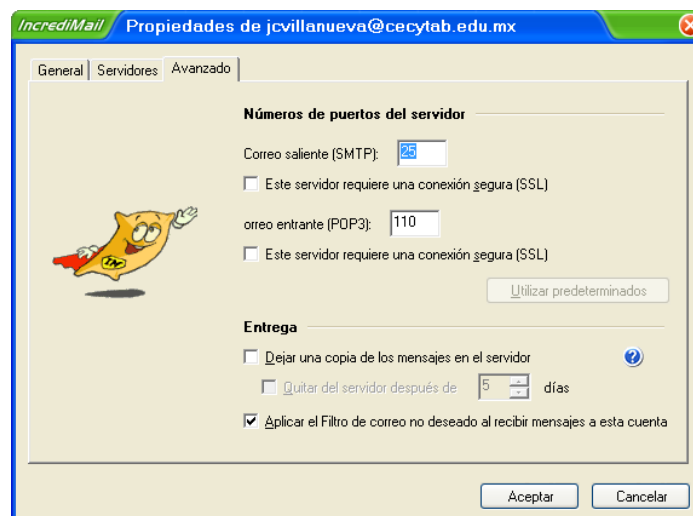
IncrediMail Propiedades de jcvillanueva@cecytab.edu.mx

General Servidores Avanzado

Números de puertos del servidor

Correo saliente (SMTP): 25

Este servidor requiere una conexión segura (SSL)

orreo entrante (POP3): 110

Este servidor requiere una conexión segura (SSL)

Utilizar predeterminados

Entrega

Dejar una copia de los mensajes en el servidor

Quitar del servidor después de 5 días

Aplicar el Filtro de correo no deseado al recibir mensajes a esta cuenta

Aceptar Cancelar